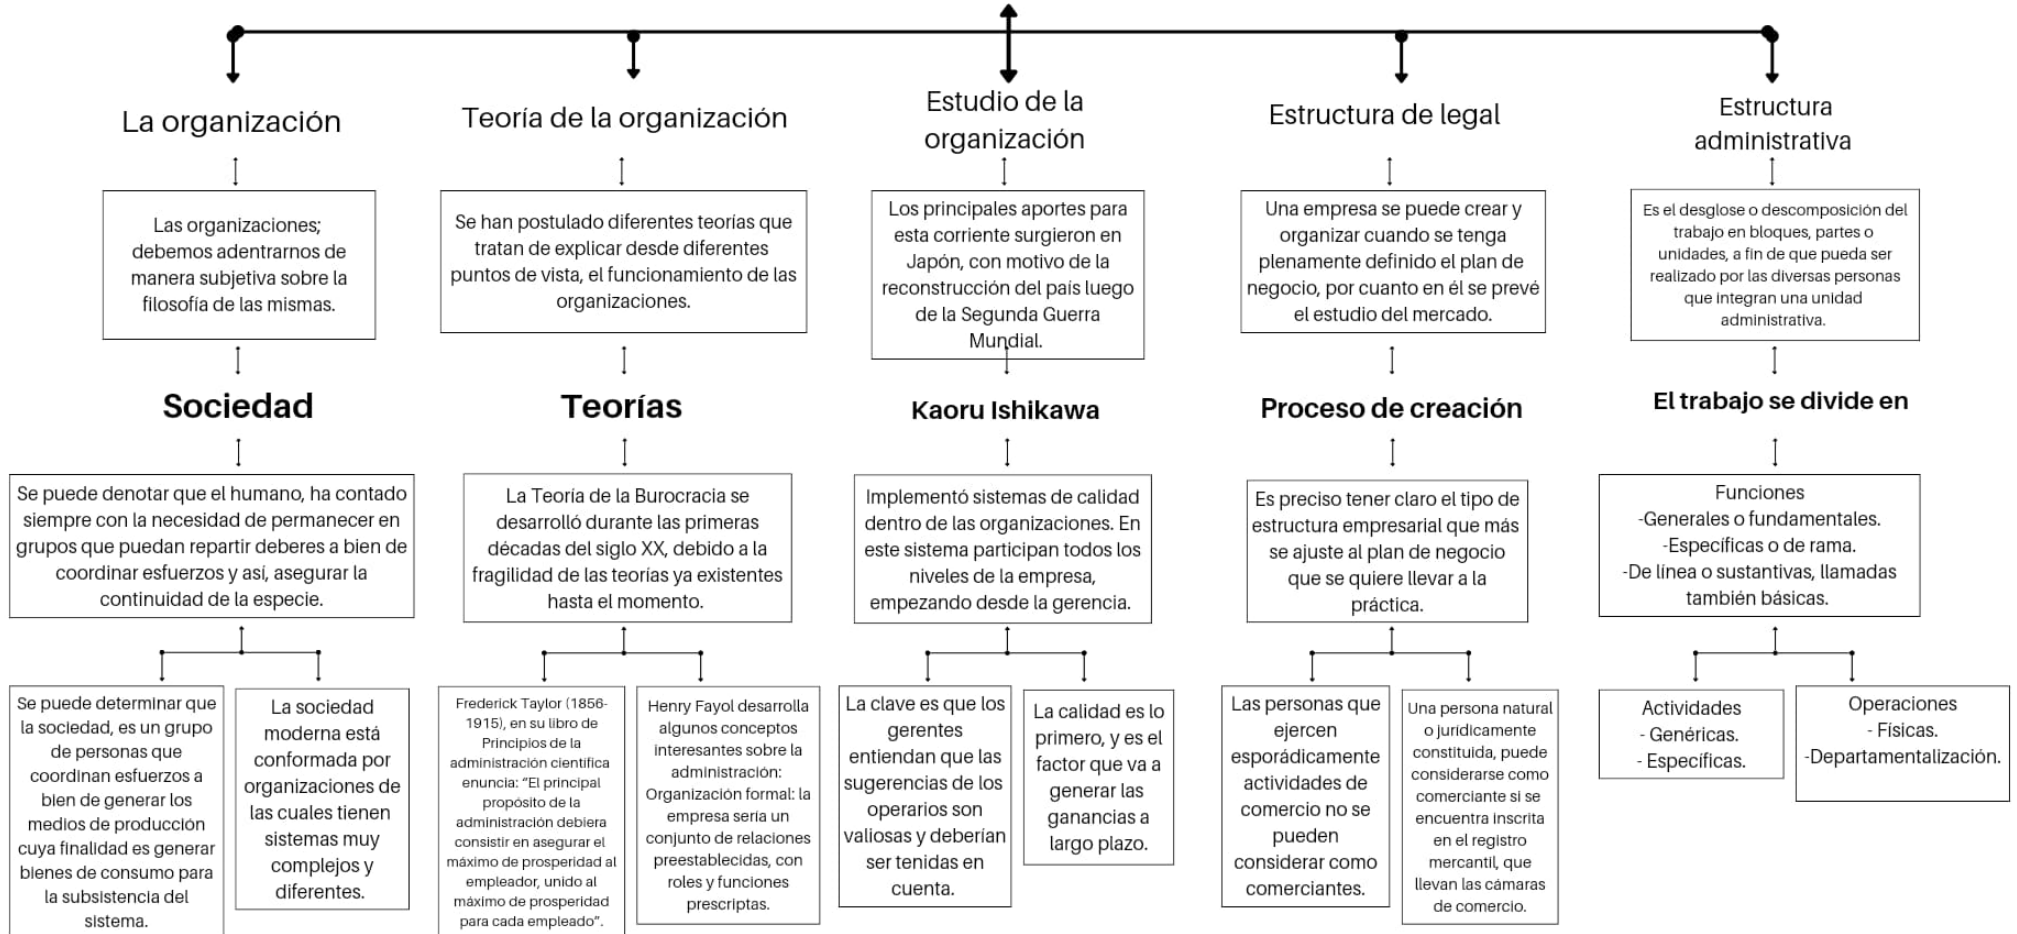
La organización

Las organizaciones; debemos adentrarnos de manera subjetiva sobre la filosofía de las mismas.

Sociedad

Se puede denotar que el humano, ha contado siempre con la necesidad de permanecer en grupos que puedan repartir deberes a bien de coordinar esfuerzos y así, asegurar la continuidad de la especie.

Se puede determinar que la sociedad, es un grupo de personas que coordinan esfuerzos a bien de generar los medios de producción cuya finalidad es generar bienes de consumo para la subsistencia del sistema.

La sociedad moderna está conformada por organizaciones de las cuales tienen sistemas muy complejos y diferentes.

Teoría de la organización

Se han postulado diferentes teorías que tratan de explicar desde diferentes puntos de vista, el funcionamiento de las organizaciones.

Teorías

La Teoría de la Burocracia se desarrolló durante las primeras décadas del siglo XX, debido a la fragilidad de las teorías ya existentes hasta el momento.

Frederick Taylor (1856-1915), en su libro de Principios de la administración científica enuncia: "El principal propósito de la administración debiera consistir en asegurar el máximo de prosperidad al empleador, unido al máximo de prosperidad para cada empleado".

Henry Fayol desarrolla algunos conceptos interesantes sobre la administración: Organización formal: la empresa sería un conjunto de relaciones preestablecidas, con roles y funciones prescriptas.

Estudio de la organización

Los principales aportes para esta corriente surgieron en Japón, con motivo de la reconstrucción del país luego de la Segunda Guerra Mundial.

Kaoru Ishikawa

Implementó sistemas de calidad dentro de las organizaciones. En este sistema participan todos los niveles de la empresa, empezando desde la gerencia.

La clave es que los gerentes entiendan que las sugerencias de los operarios son valiosas y deberían ser tenidas en cuenta.

La calidad es lo primero, y es el factor que va a generar las ganancias a largo plazo.

Estructura de legal

Una empresa se puede crear y organizar cuando se tenga plenamente definido el plan de negocio, por cuanto en él se prevé el estudio del mercado.

Proceso de creación

Es preciso tener claro el tipo de estructura empresarial que más se ajuste al plan de negocio que se quiere llevar a la práctica.

Las personas que ejercen esporádicamente actividades de comercio no se pueden considerar como comerciantes.

Una persona natural o jurídicamente constituida, puede considerarse como comerciante si se encuentra inscrita en el registro mercantil, que llevan las cámaras de comercio.

Estructura administrativa

Es el desglose o descomposición del trabajo en bloques, partes o unidades, a fin de que pueda ser realizado por las diversas personas que integran una unidad administrativa.

El trabajo se divide en

Funciones
-Generales o fundamentales.
-Específicas o de rama.
-De línea o sustantivas, llamadas también básicas.

Actividades
- Genéricas.
- Específicas.

Operaciones
- Físicas.
-Departamentalización.